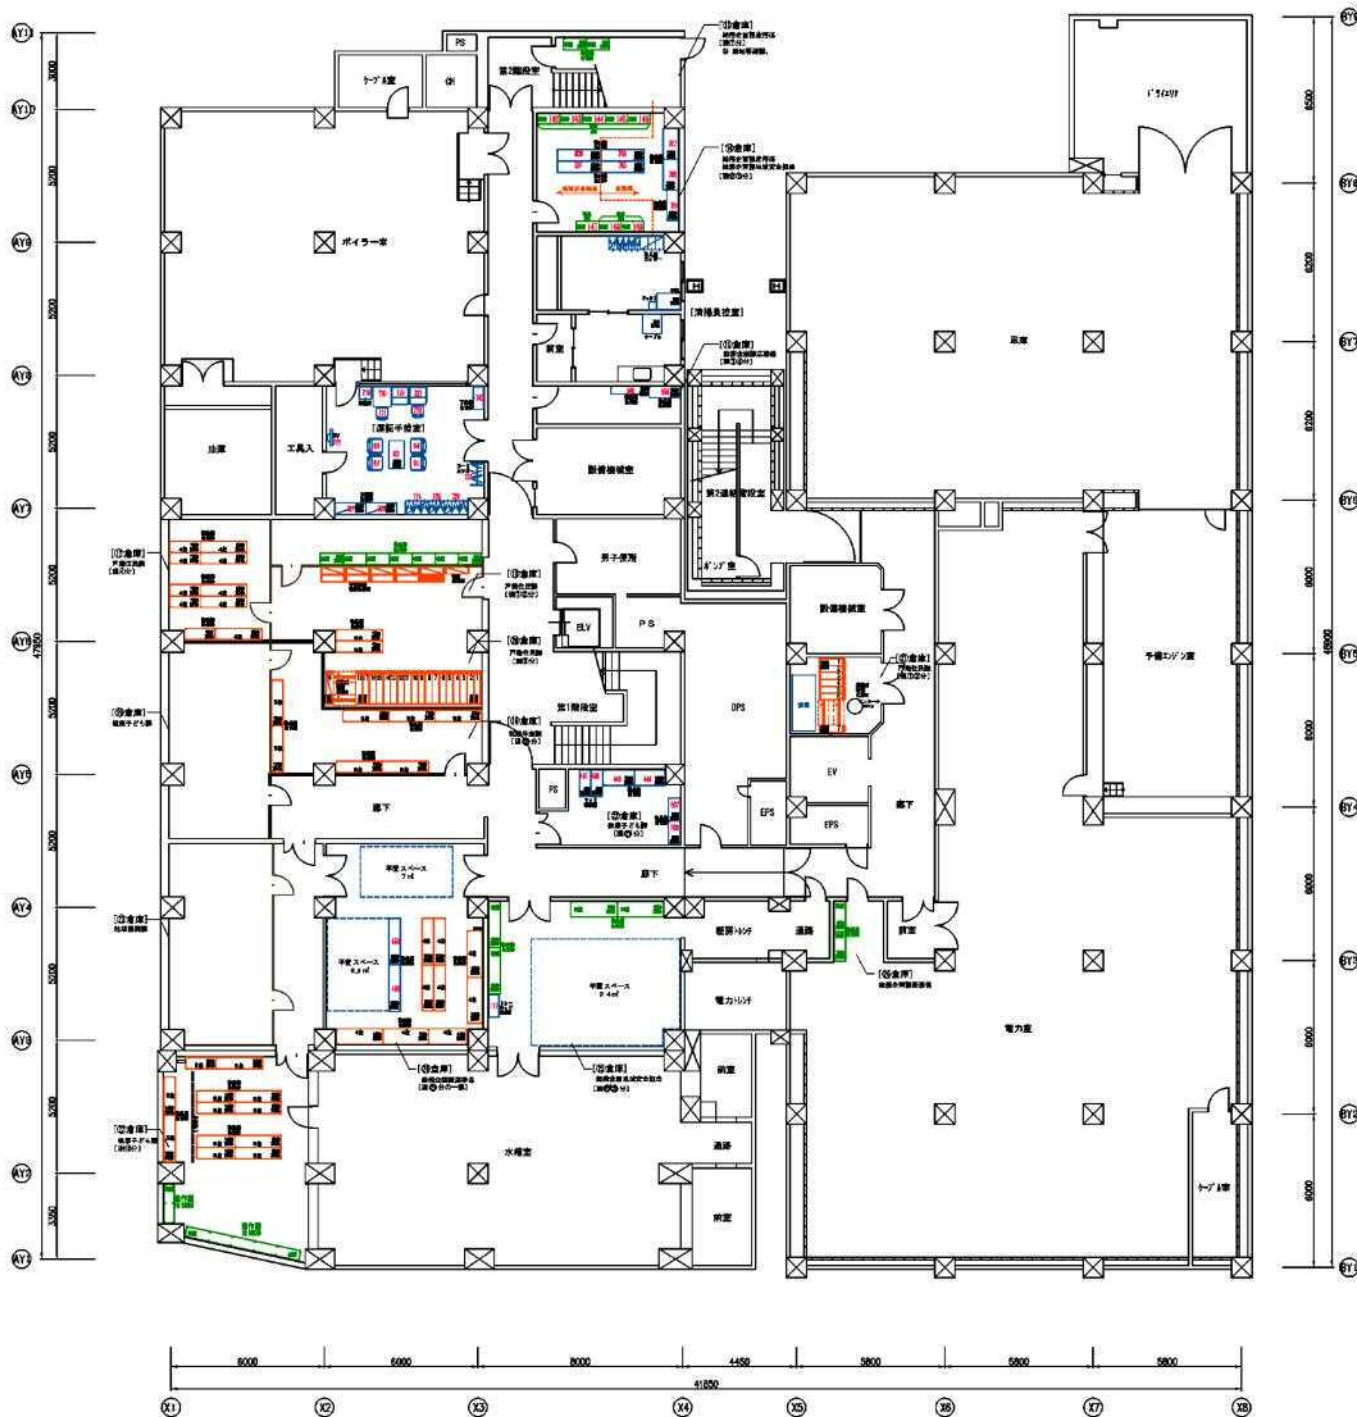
AY11
AY10
AY9
AY8
AY7
AY6
AY5
AY4
AY3
AY2
AY1
3000
5200
5200
5200
5200
5200
5200
5200
5200
3350
47950
PS
ｹｰﾌﾞﾙ室
GH
第2階段室
ボイラー室
ﾄﾞﾗｲｴﾘｱ
8500
6200
6200
6000
6000
6000
6000
6000
48000
BY8
BY7
BY6
BY5
BY4
BY3
BY2
BY1
[清掃員控室]
前室
車庫
工具入
[運転手控室]
設備機械室
第2避難階段室
男子便所
ﾎﾟﾝﾌﾟ室
ELV
PS
DPS
第1階段室
設備機械室
予備ｴﾝｼﾞﾝ室
EV
EPS
EPS
PS
廊下
廊下
廊下
平置スペース 7㎡
平置スペース
平置スペース
弱電ﾄﾚﾝﾁ
通路
前室
電力ﾄﾚﾝﾁ
電力室
水槽室
前室
通路
前室
ｹｰﾌﾞﾙ室
[倉庫]
[倉庫]
[倉庫]
[倉庫]
[倉庫]
[倉庫]
[倉庫]
[倉庫]
[倉庫]
[倉庫]
[倉庫]
[倉庫]
[倉庫]
[倉庫]
6000
6000
8000
4450
5800
5800
5800
41850
X1
X2
X3
X4
X5
X6
X7
X8